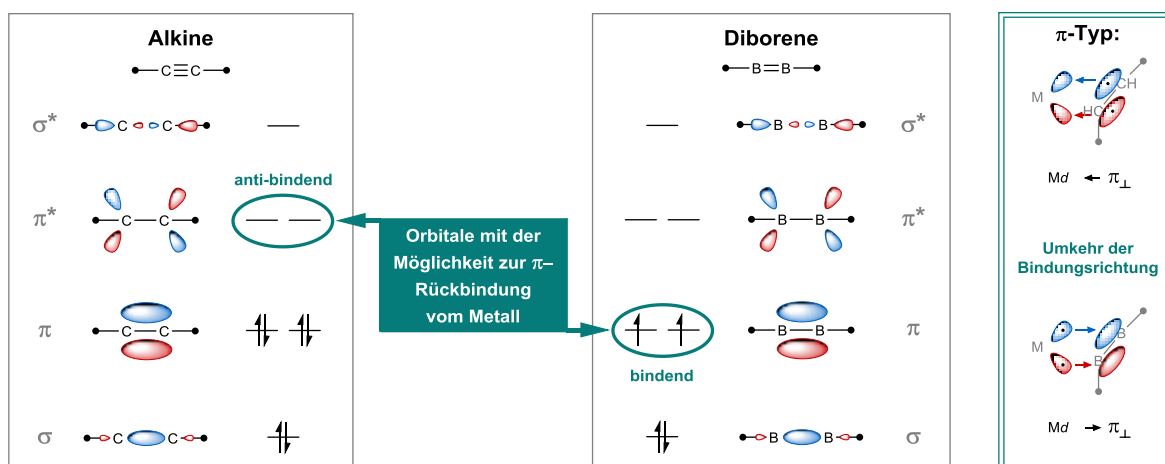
Alkine

C≡C

σ*

C C

π*

C C

anti-bindend

π

C C

σ

C C

Orbitale mit der Möglichkeit zur π–Rückbindung vom Metall

Diborene

B=B

σ*

B B

π*

B B

π

B B

bindend

σ

B B

π-Typ:

M

CH

HC

M*d* ← $\pi_{\perp}$

Umkehr der Bindungsrichtung

M

B

B

M*d* → $\pi_{\perp}$